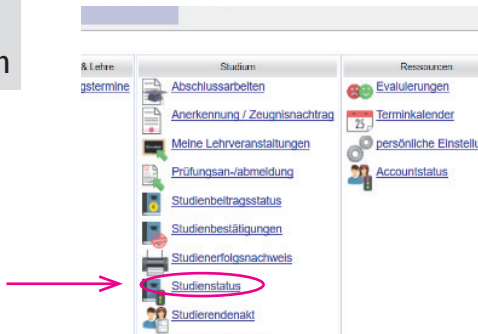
n

& Lehre
gstermine

Studium
Abschlussarbeiten
Anerkennung / Zeugnisnachtrag
Meine Lehrveranstaltungen
Prüfungsan-/abmeldung
Studienbeitragsstatus
Studienbestätigungen
Studienerfolgsnachweis
Studienstatus
Studierendenakt

Ressourcen
Evaluierungen
25
Terminkalender
persönliche Einstellu
Accountstatus